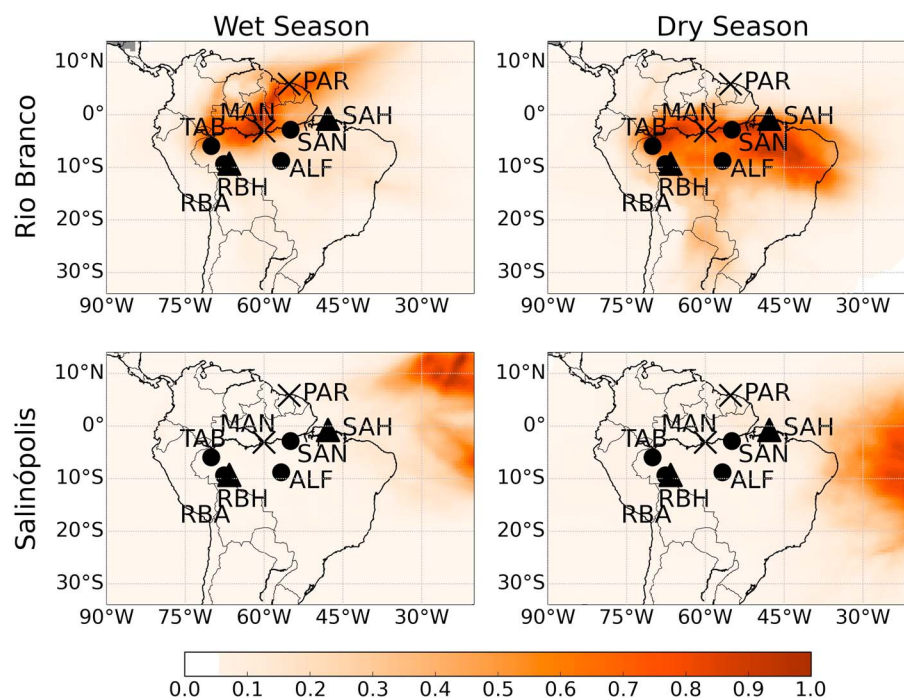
Wet Season

Dry Season

Rio Branco

10°N
0°
10°S
20°S
30°S
90°W 75°W 60°W 45°W 30°W

PAR
MAN
SAH
TAB
SAN
ALF
RBH
RBA

10°N
0°
10°S
20°S
30°S
90°W 75°W 60°W 45°W 30°W

PAR
MAN
SAH
TAB
SAN
ALF
RBH
RBA

Salinópolis

10°N
0°
10°S
20°S
30°S
90°W 75°W 60°W 45°W 30°W

PAR
MAN
SAH
TAB
SAN
ALF
RBH
RBA

10°N
0°
10°S
20°S
30°S
90°W 75°W 60°W 45°W 30°W

PAR
MAN
SAH
TAB
SAN
ALF
RBH
RBA

0.0 0.1 0.2 0.3 0.4 0.5 0.6 0.7 0.8 0.9 1.0